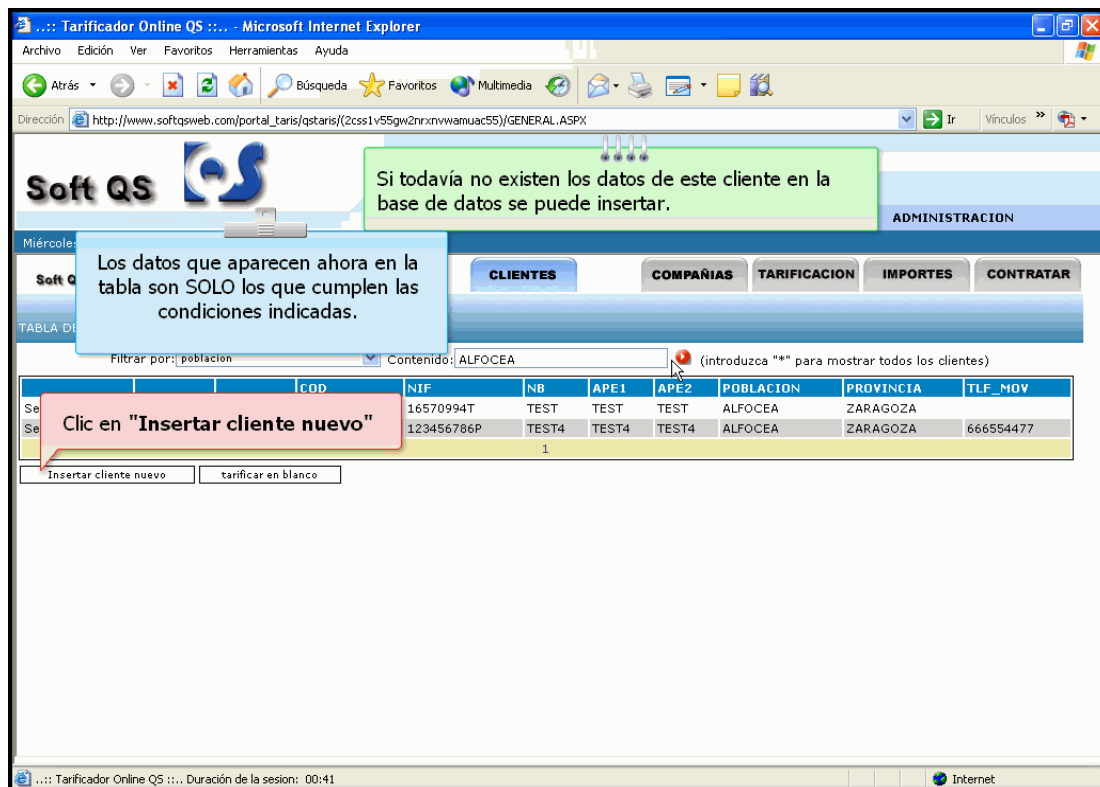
..:: Tarificador Online QS ::.. - Microsoft Internet Explorer

Archivo Edición Ver Favoritos Herramientas Ayuda

Atrás Búsqueda Favoritos Multimedia

Dirección http://www.softqsweb.com/portal_taris/qstaris/(2css1v55gw2nrxnvwamuac55)/GENERAL.ASPX Ir Vínculos

Soft QS

Si todavía no existen los datos de este cliente en la base de datos se puede insertar.

ADMINISTRACION

Miércole

Los datos que aparecen ahora en la tabla son SOLO los que cumplen las condiciones indicadas.

Soft Q

CLIENTES COMPAÑIAS TARIFICACION IMPORTES CONTRATAR

TABLA DE

Filtrar por: poblacion Contenido: ALFOCEA (introduzca "*" para mostrar todos los clientes)

| | | | COD | NIF | NB | APE1 | APE2 | POBLACION | PROVINCIA | TLF_MOV |
|---|---|---|---|---|---|---|---|---|---|---|
| Se | | | | 16570994T | TEST | TEST | TEST | ALFOCEA | ZARAGOZA | |
| Se | | | | 123456786P | TEST4 | TEST4 | TEST4 | ALFOCEA | ZARAGOZA | 666554477 |
| | | | | | 1 | | | | | |

Clic en "Insertar cliente nuevo"

Insertar cliente nuevo tarificar en blanco

..:: Tarificador Online QS ::.. Duración de la sesion: 00:41 Internet